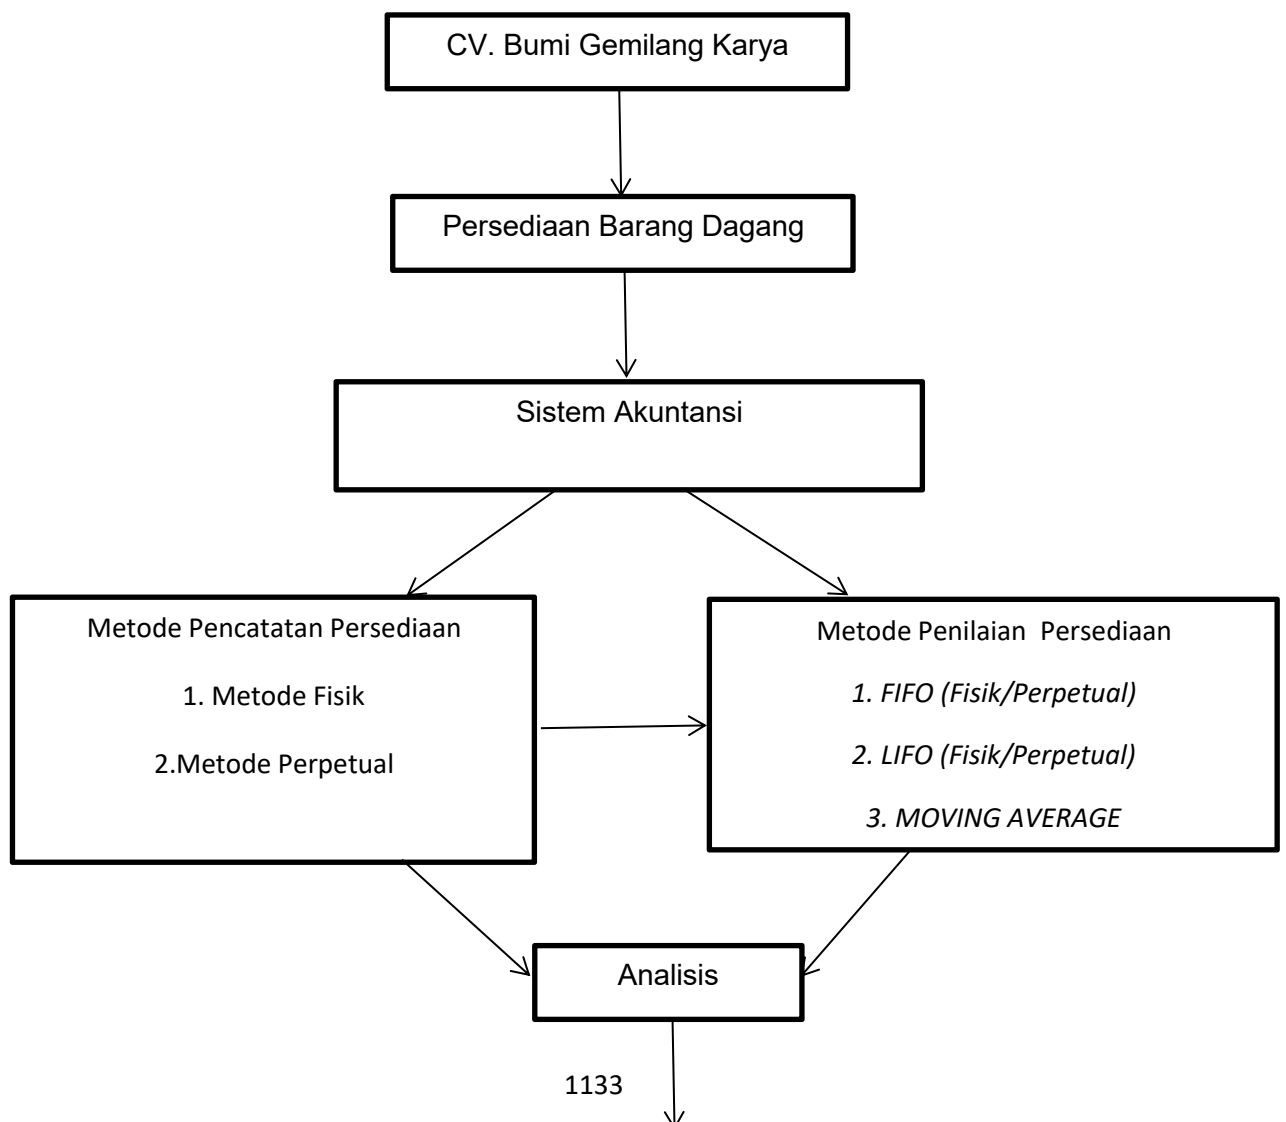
CV. Bumi Gemilang Karya

Persediaan Barang Dagang

Sistem Akuntansi

Metode Pencatatan Persediaan

1. Metode Fisik

2.Metode Perpetual

Metode Penilaian Persediaan

*1. FIFO (Fisik/Perpetual)*

*2. LIFO (Fisik/Perpetual)*

*3. MOVING AVERAGE*

Analisis

1133